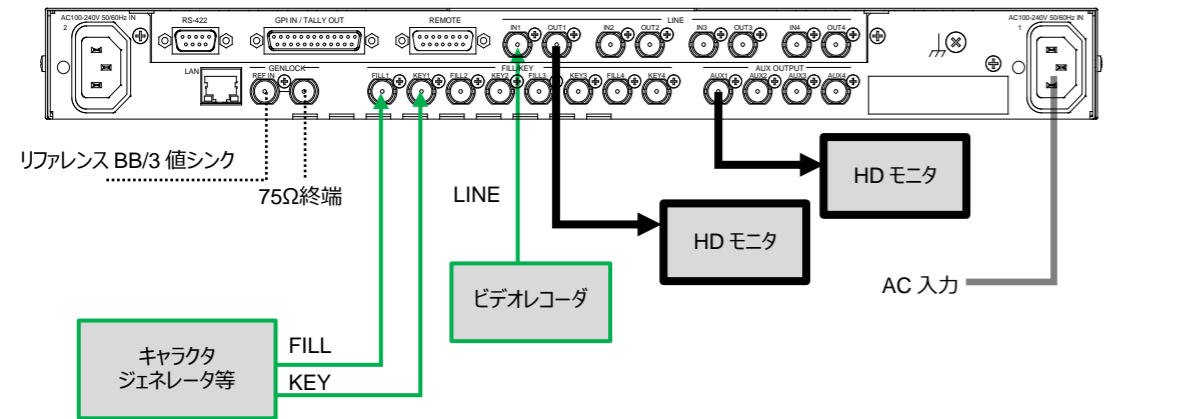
AC100-240V 50/60Hz IN
2
RS-422
GPI IN / TALLY OUT
REMOTE
LINE
IN1
OUT1
IN2
OUT2
IN3
OUT3
IN4
OUT4
AC100-240V 50/60Hz IN
1
LAN
GENLOCK
REF IN
FILL/KEY
FILL1
KEY1
FILL2
KEY2
FILL3
KEY3
FILL4
KEY4
AUX OUTPUT
AUX1
AUX2
AUX3
AUX4

リファレンス BB/3 値シンク

75Ω終端

LINE

HD モニタ

HD モニタ

AC 入力

ビデオレコーダ

キャラクタ
ジェネレータ等

FILL

KEY